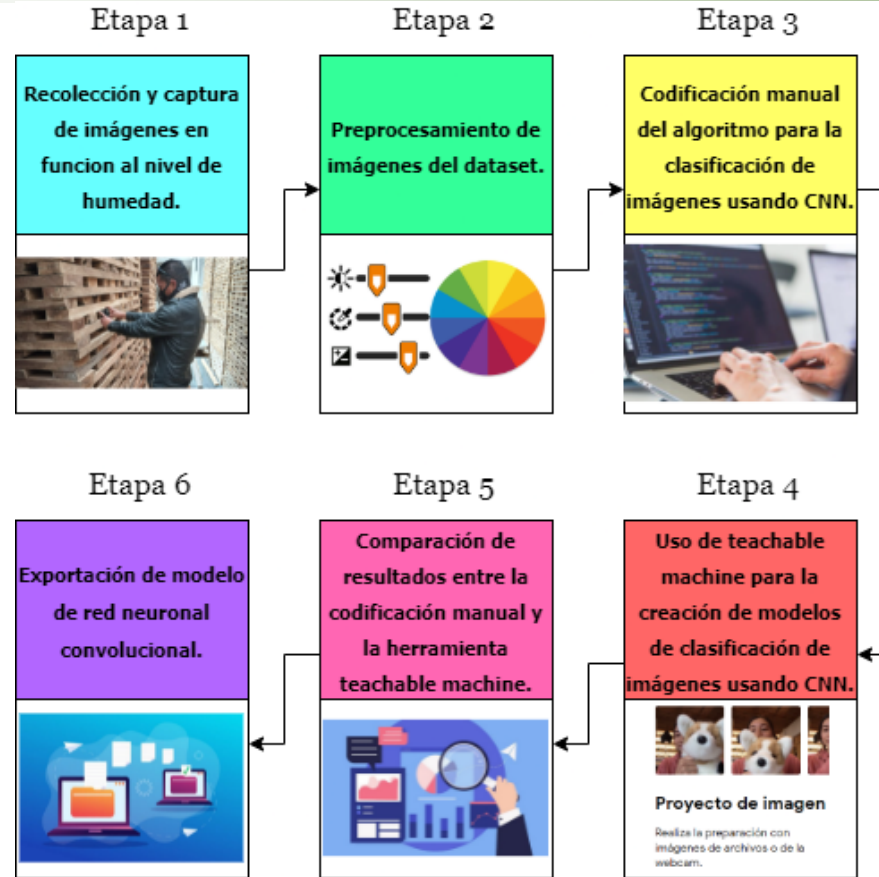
Etapa 1

Recolección y captura de imágenes en funcion al nivel de humedad.

Etapa 2

Preprocesamiento de imágenes del dataset.

Etapa 3

Codificación manual del algoritmo para la clasificación de imágenes usando CNN.

Etapa 6

Exportación de modelo de red neuronal convolucional.

Etapa 5

Comparación de resultados entre la codificación manual y la herramienta teachable machine.

Etapa 4

Uso de teachable machine para la creación de modelos de clasificación de imágenes usando CNN.

Proyecto de imagen

Realiza la preparación con imágenes de archivos o de la webcam.